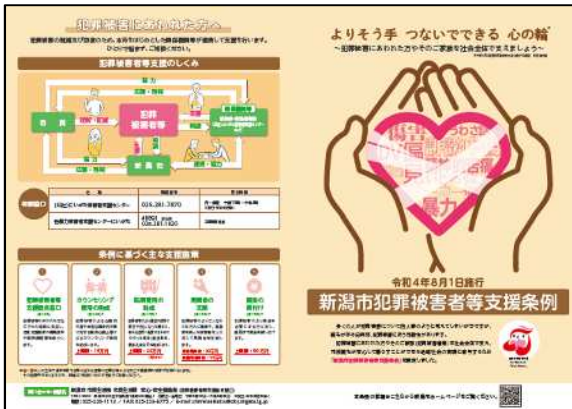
犯罪被害にあわれた方へ

犯罪被害者等支援のしくみ

協力

犯罪被害者等

被害者

情報・連絡

相談窓口

条例に基づく主な支援施策

よりそう手 つないでできる 心の輪

～犯罪被害にあわれた方やそのご家族を社会全体で支えましょう～

暴力

令和4年8月1日施行

新潟市犯罪被害者等支援条例

新潟市